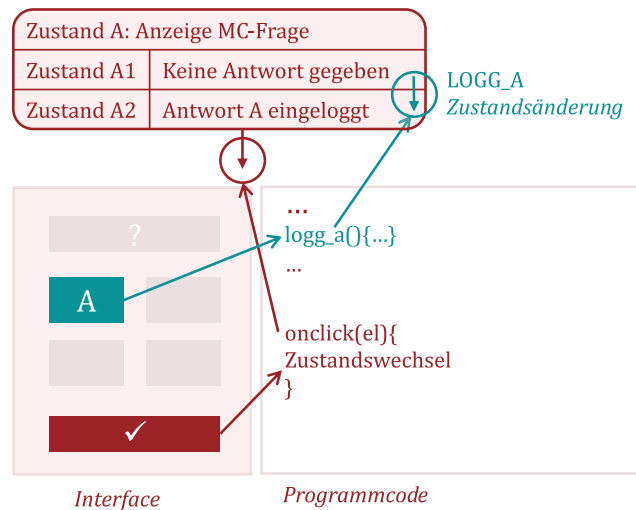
Zustand A: Anzeige MC-Frage

| Zustand A1 | Keine Antwort gegeben |
|---|---|
| Zustand A2 | Antwort A eingeloggt |

LOGG_A
*Zustandsänderung*

?

A

✓

...
logg_a(){...}
...

onclick(el){
Zustandswechsel
}

*Interface*

*Programmcode*